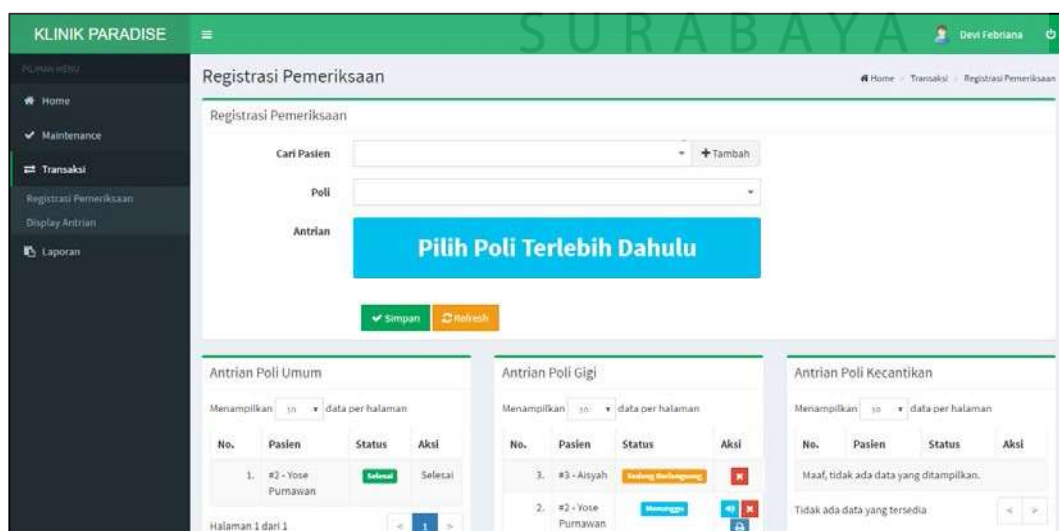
KLINIK PARADISE

SURABAYA

Devi Febriana

PILIHAN MENU

Home

Maintenance

Transaksi

Registrasi Pemeriksaan

Display Antrian

Laporan

Registrasi Pemeriksaan

Home > Transaksi > Registrasi Pemeriksaan

Registrasi Pemeriksaan

Cari Pasien

+ Tambah

Poli

Antrian

Pilih Poli Terlebih Dahulu

Simpan

Refresh

Antrian Poli Umum

Menampilkan 10 data per halaman

| No. | Pasien | Status | Aksi |
|---|---|---|---|
| 1. | #2 - Yose Purnawan | Selesai | Selesai |

Halaman 1 dari 1

1

Antrian Poli Gigi

Menampilkan 10 data per halaman

| No. | Pasien | Status | Aksi |
|---|---|---|---|
| 3. | #3 - Aisyah | Sedang Berlangsung | |
| 2. | #2 - Yose Purnawan | Menunggu | |

Antrian Poli Kecantikan

Menampilkan 10 data per halaman

| No. | Pasien | Status | Aksi |
|---|---|---|---|
| Maaf, tidak ada data yang ditampilkan. | | | |

Tidak ada data yang tersedia